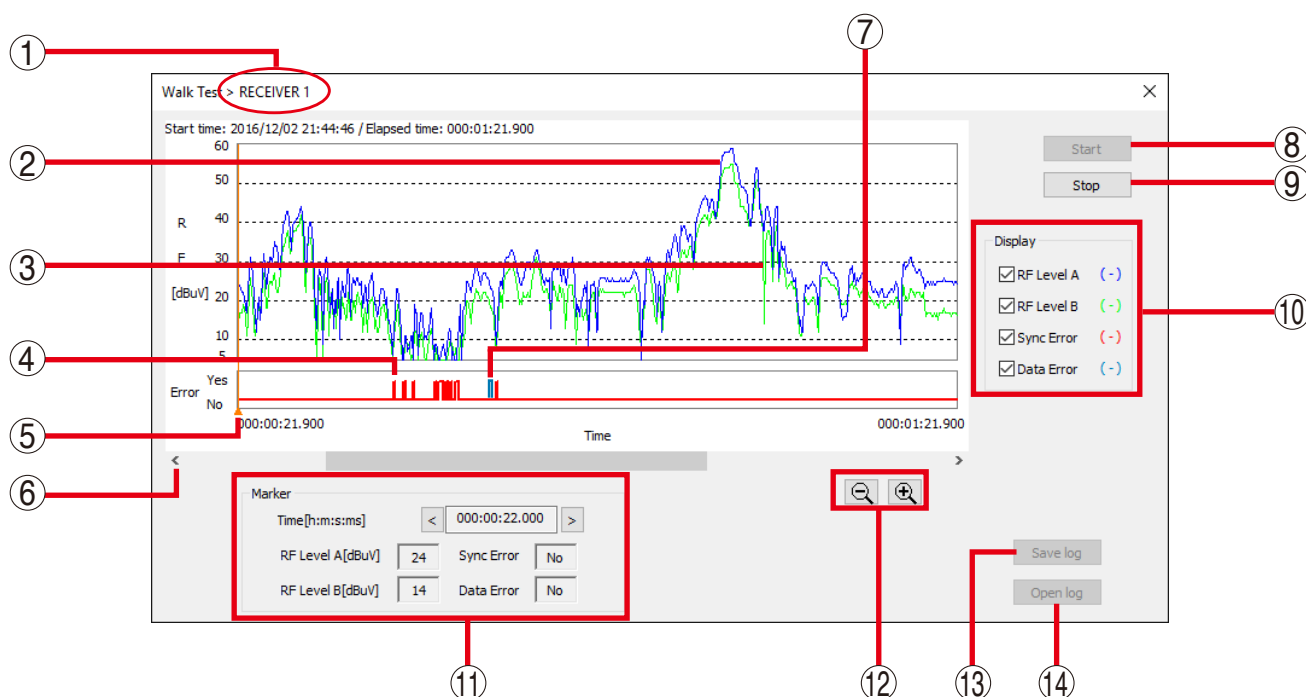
①
Walk Tes > RECEIVER 1
×
Start time: 2016/12/02 21:44:46 / Elapsed time: 000:01:21.900
②
③
④
⑤
⑥
⑦
⑧
⑨
⑩
60
50
40
30
20
10
5
R
F
[dBuV]
Error
Yes
No
000:00:21.900
000:01:21.900
Time
Start
Stop
Display
RF Level A (-)
RF Level B (-)
Sync Error (-)
Data Error (-)
Marker
Time[h:m:s:ms]
<
000:00:22.000
>
RF Level A[dBuV]
24
Sync Error
No
RF Level B[dBuV]
14
Data Error
No
Save log
Open log
⑪
⑫
⑬
⑭